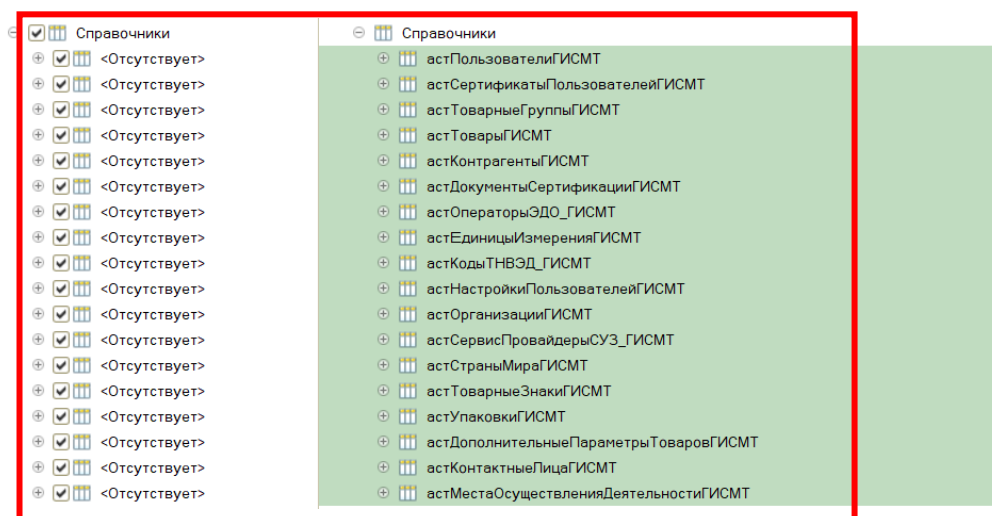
Справочники
<Отсутствует>
<Отсутствует>
<Отсутствует>
<Отсутствует>
<Отсутствует>
<Отсутствует>
<Отсутствует>
<Отсутствует>
<Отсутствует>
<Отсутствует>
<Отсутствует>
<Отсутствует>
<Отсутствует>
<Отсутствует>
<Отсутствует>
<Отсутствует>
<Отсутствует>
<Отсутствует>

Справочники
астПользователиГИСМТ
астСертификатыПользователейГИСМТ
астТоварныеГруппыГИСМТ
астТоварыГИСМТ
астКонтрагентыГИСМТ
астДокументыСертификацииГИСМТ
астОператорыЭДО_ГИСМТ
астЕдиницыИзмеренияГИСМТ
астКодыТНВЭД_ГИСМТ
астНастройкиПользователейГИСМТ
астОрганизацииГИСМТ
астСервисПровайдерыСУЗ_ГИСМТ
астСтраныМираГИСМТ
астТоварныеЗнакиГИСМТ
астУпаковкиГИСМТ
астДополнительныеПараметрыТоваровГИСМТ
астКонтактныеЛицаГИСМТ
астМестаОсуществленияДеятельностиГИСМТ